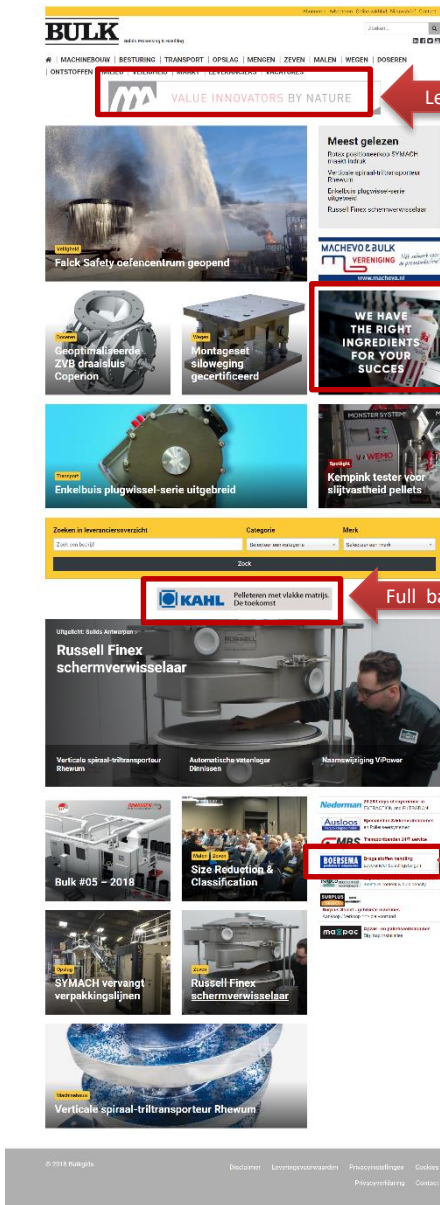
Abonneer | Adverteren | Online zichtbaar | Nieuwsbrief | Contact

BULK bulk processing & handling

Zoeken...

MACHINEBOUW | BESTURING | TRANSPORT | OPSLAG | MENGEN | ZEVEN | MALEN | WEGEN | DOSEREN | ONTSTOFFEN | MAGAZINE | VEILIGHEID | MARKT | LEVERANCIERS | VACATURES

VALUE INNOVATORS BY NATURE

Le

Veiligheid
Falck Safety oefencentrum geopend

Meest gelezen
Rotex positioneersop SYMACH maakt indruk
Verticale spiraal-triltransporteur Rhewum
Enkelbuis plugwissel-serie uitgebreid
Russell Finex schermverwisselaar

MACHEVO & BULK VERENIGING
www.macheva.nl

Transport
Geoptimaliseerde ZVB draaisluis Coperion

Wegen
Montageset siloweging gecertificeerd

WE HAVE THE RIGHT INGREDIENTS FOR YOUR SUCCES

Transport
Enkelbuis plugwissel-serie uitgebreid

MONSTER SYSTEMS
Spotlight
Kempink tester voor slijtvastheid pellets

Zoeken in leveranciersoverzicht
Zoek een bedrijf
Categorie
Selecteer een categorie
Merk
Selecteer een merk
Zoek

KAHL Pelleteren met vlakke matrijs. De toekomst

Full ba

Uitgelicht: Solids Antwerpen
Russell Finex schermverwisselaar

Verticale spiraal-triltransporteur Rhewum
Automatische vatenlager Dinnissen
Naamswijziging ViPower

Bulk #05 – 2018

Malen Zeven
Size Reduction & Classification

Nederman
Ausloos
MBS
BOERSEMA Droge stoffen handling
SURPLUS
maxpac

Opslag
SYMACH vervangt verpakkingslijnen

Zeven
Russell Finex schermverwisselaar

Machinebouw
Verticale spiraal-triltransporteur Rhewum

© 2018 Bulkgids

Disclaimer Leveringsvoorwaarden Privacyinstellingen Cookies Privacyverklaring Contact